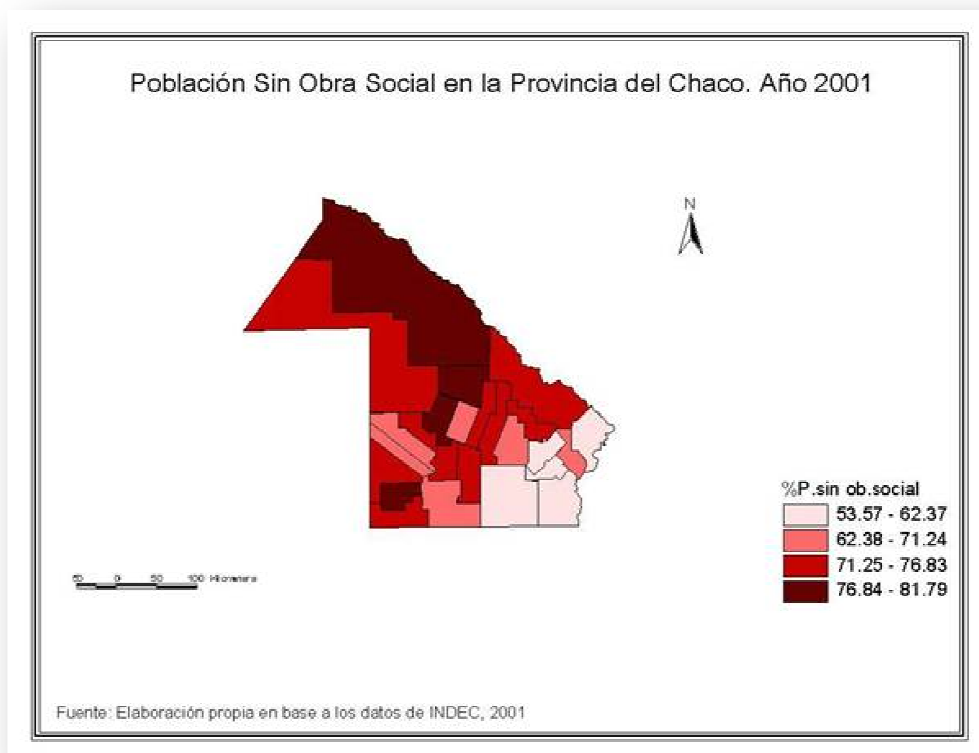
Población Sin Obra Social en la Provincia del Chaco. Año 2001

N

%P.sin ob.social
53.57 - 62.37
62.38 - 71.24
71.25 - 76.83
76.84 - 81.79

50 0 50 100 Kilometers

Fuente: Elaboración propia en base a los datos de INDEC, 2001